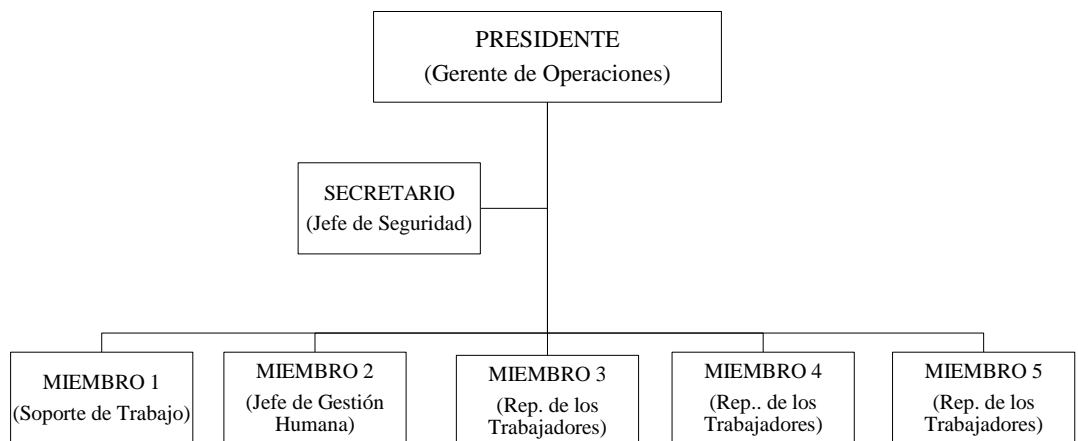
PRESIDENTE
(Gerente de Operaciones)

SECRETARIO
(Jefe de Seguridad)

MIEMBRO 1
(Soporte de Trabajo)

MIEMBRO 2
(Jefe de Gestión Humana)

MIEMBRO 3
(Rep. de los Trabajadores)

MIEMBRO 4
(Rep.. de los Trabajadores)

MIEMBRO 5
(Rep. de los Trabajadores)